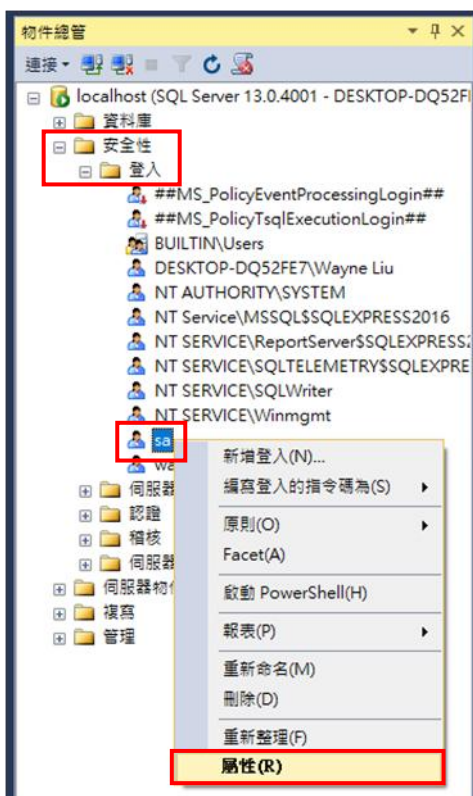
物件總管
連接 ▾
localhost (SQL Server 13.0.4001 - DESKTOP-DQ52FI
資料庫
安全性
登入
##MS_PolicyEventProcessingLogin##
##MS_PolicyTsqlExecutionLogin##
BUILTIN\Users
DESKTOP-DQ52FE7\Wayne Liu
NT AUTHORITY\SYSTEM
NT Service\MSSQL$SQLEXPRESS2016
NT SERVICE\ReportServer$SQLEXPRESS2
NT SERVICE\SQLTELEMETRY$SQLEXPRE
NT SERVICE\SQLWriter
NT SERVICE\Winmgmt
sa
Wa
伺服器
認證
稽核
伺服器
伺服器物
複寫
管理

新增登入(N)...
編寫登入的指令碼為(S)
原則(O)
Facet(A)
啟動 PowerShell(H)
報表(P)
重新命名(M)
刪除(D)
重新整理(F)
屬性(R)